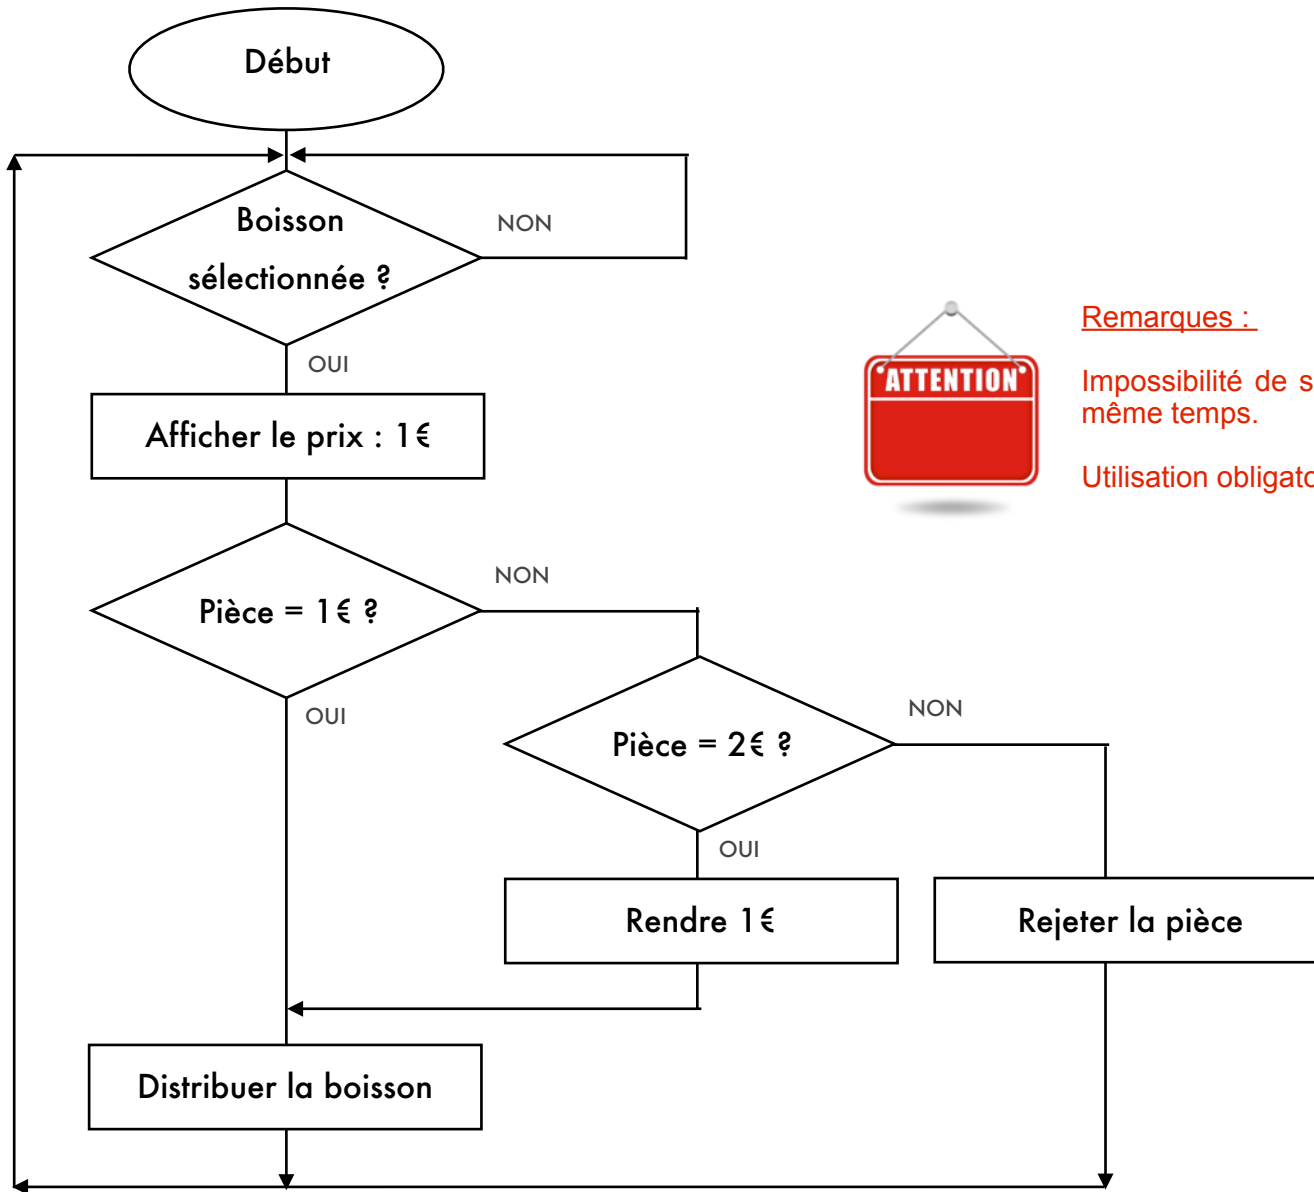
Début

Boisson sélectionnée ?

NON

OUI

Afficher le prix : 1€

Pièce = 1€ ?

NON

OUI

Pièce = 2€ ?

NON

OUI

Rendre 1€

Rejeter la pièce

Distribuer la boisson

ATTENTION

Remarques :

Impossibilité de s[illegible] même temps.

Utilisation obligato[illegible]